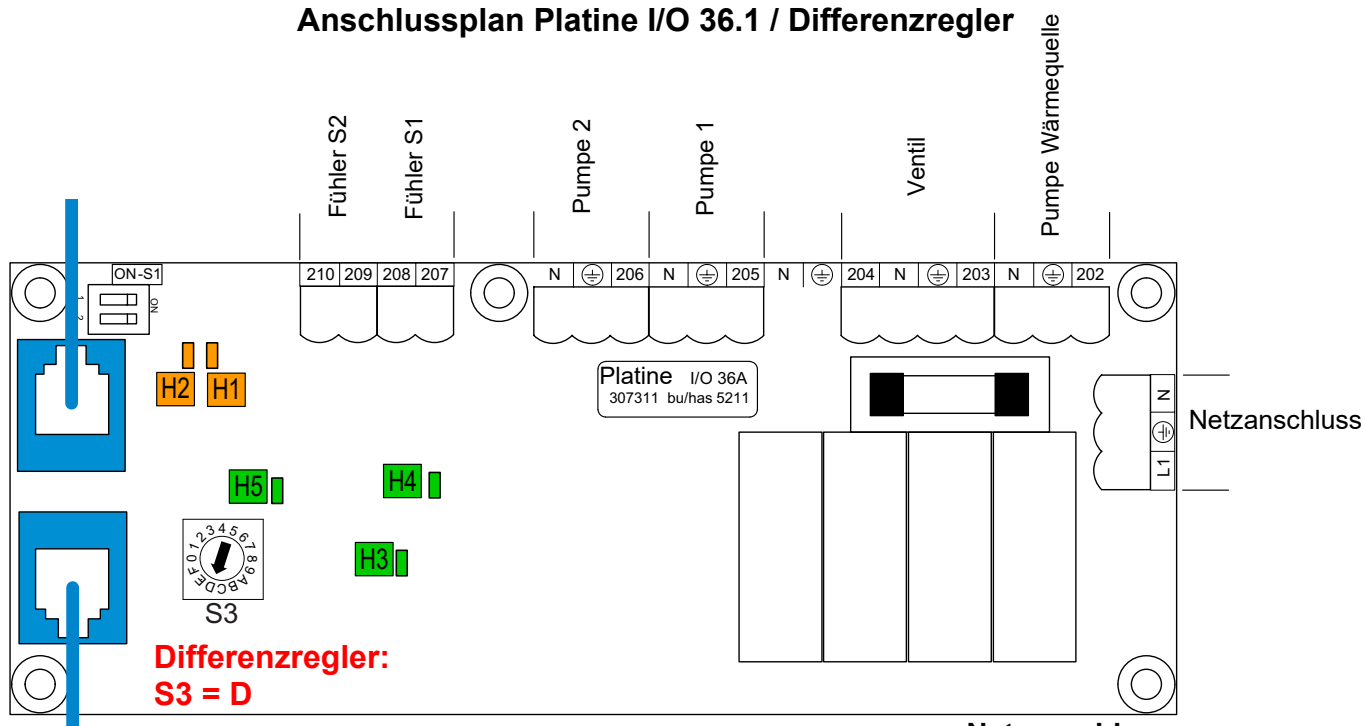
Anschlussplan Platine I/O 36.1 / Differenzregler

Fühler S2
Fühler S1
Pumpe 2
Pumpe 1
Ventil
Pumpe Wärmequelle

210 209 208 207 N 206 N 205 N 204 N 203 N 202

ON-S1
1 2 ON

H2 H1

Platine I/O 36A
307311 bu/has 5211

N
L1
Netzanschluss

H5
H4
H3

0123456789ABCDEF
S3

Differenzregler:
S3 = D

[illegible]